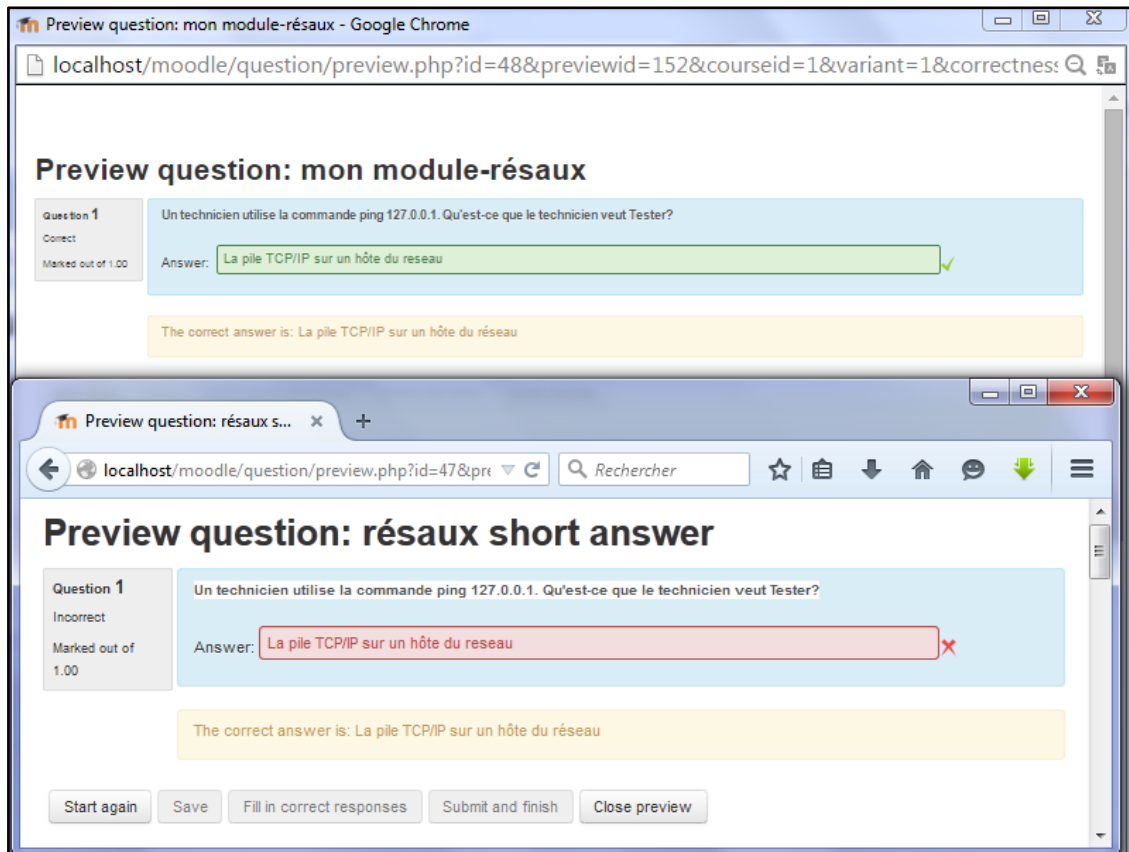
Preview question: mon module-résaux - Google Chrome

localhost/moodle/question/preview.php?id=48&previewid=152&courseid=1&variant=1&correctness

Preview question: mon module-résaux

Question 1
Correct
Marked out of 1.00

Un technicien utilise la commande ping 127.0.0.1. Qu'est-ce que le technicien veut Tester?

Answer: La pile TCP/IP sur un hôte du reseau

The correct answer is: La pile TCP/IP sur un hôte du réseau

Preview question: résaux s...

localhost/moodle/question/preview.php?id=47&pre

Rechercher

Preview question: résaux short answer

Question 1
Incorrect
Marked out of 1.00

Un technicien utilise la commande ping 127.0.0.1. Qu'est-ce que le technicien veut Tester?

Answer: La pile TCP/IP sur un hôte du reseau

The correct answer is: La pile TCP/IP sur un hôte du réseau

Start again | Save | Fill in correct responses | Submit and finish | Close preview